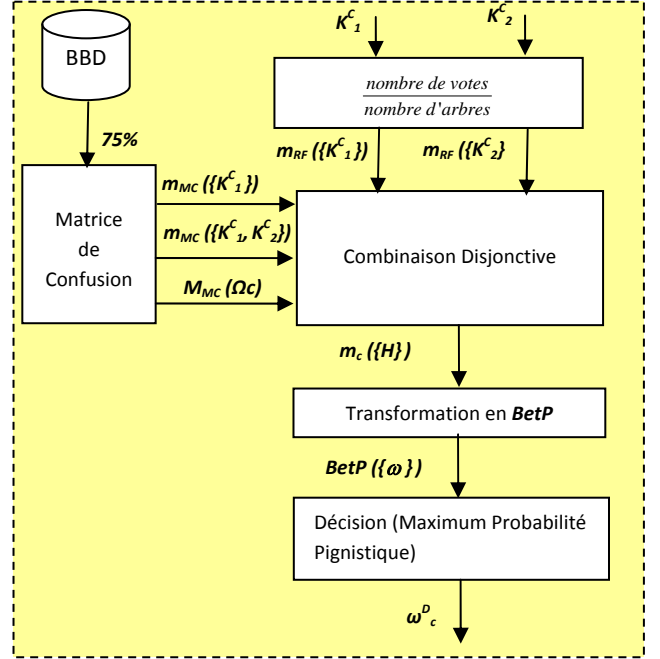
BBD

$K^C_1$

$K^C_2$

$\frac{nombre\ de\ votes}{nombre\ d'arbres}$

75%

$m_{RF}$ ({$K^C_1$})

$m_{RF}$ ({$K^C_2$})

$m_{MC}$ ({$K^C_1$})

$m_{MC}$ ({$K^C_1$, $K^C_2$})

$M_{MC}$ (Ωc)

Matrice de Confusion

Combinaison Disjonctive

$m_c$ ({H})

Transformation en BetP

BetP ({ω})

Décision (Maximum Probabilité Pignistique)

$\omega^D_c$